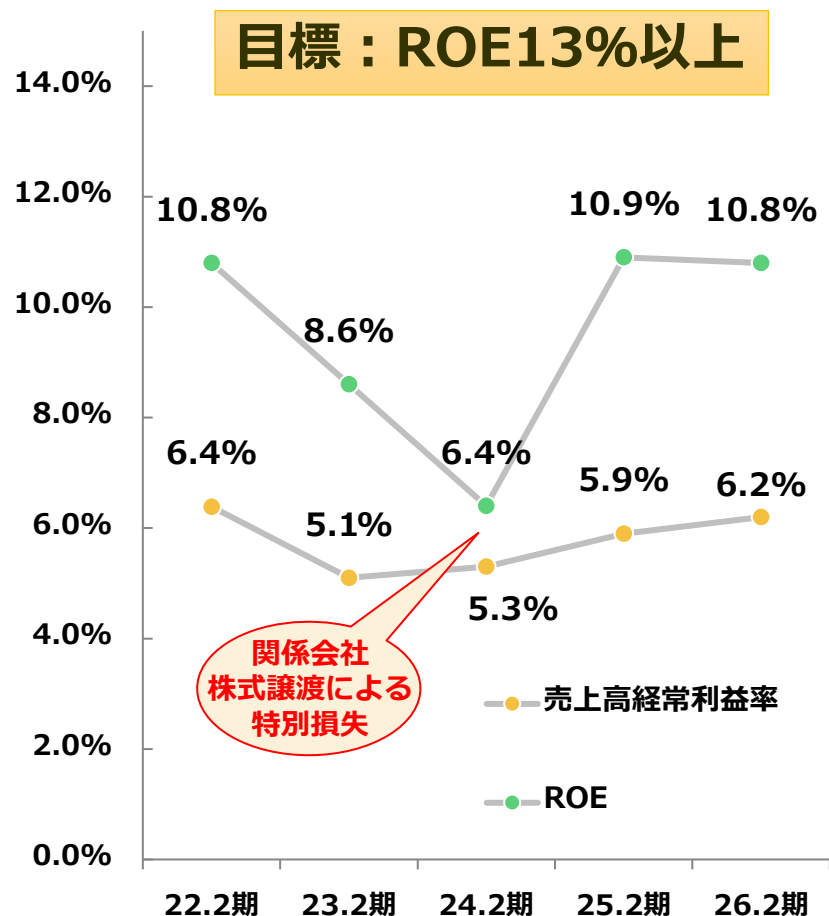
目標：ROE13%以上

14.0%
12.0%
10.0%
8.0%
6.0%
4.0%
2.0%
0.0%

10.8%
8.6%
6.4%
10.9%
10.8%

6.4%
5.1%
5.3%
5.9%
6.2%

関係会社
株式譲渡による
特別損失

売上高経常利益率

ROE

22.2期
23.2期
24.2期
25.2期
26.2期